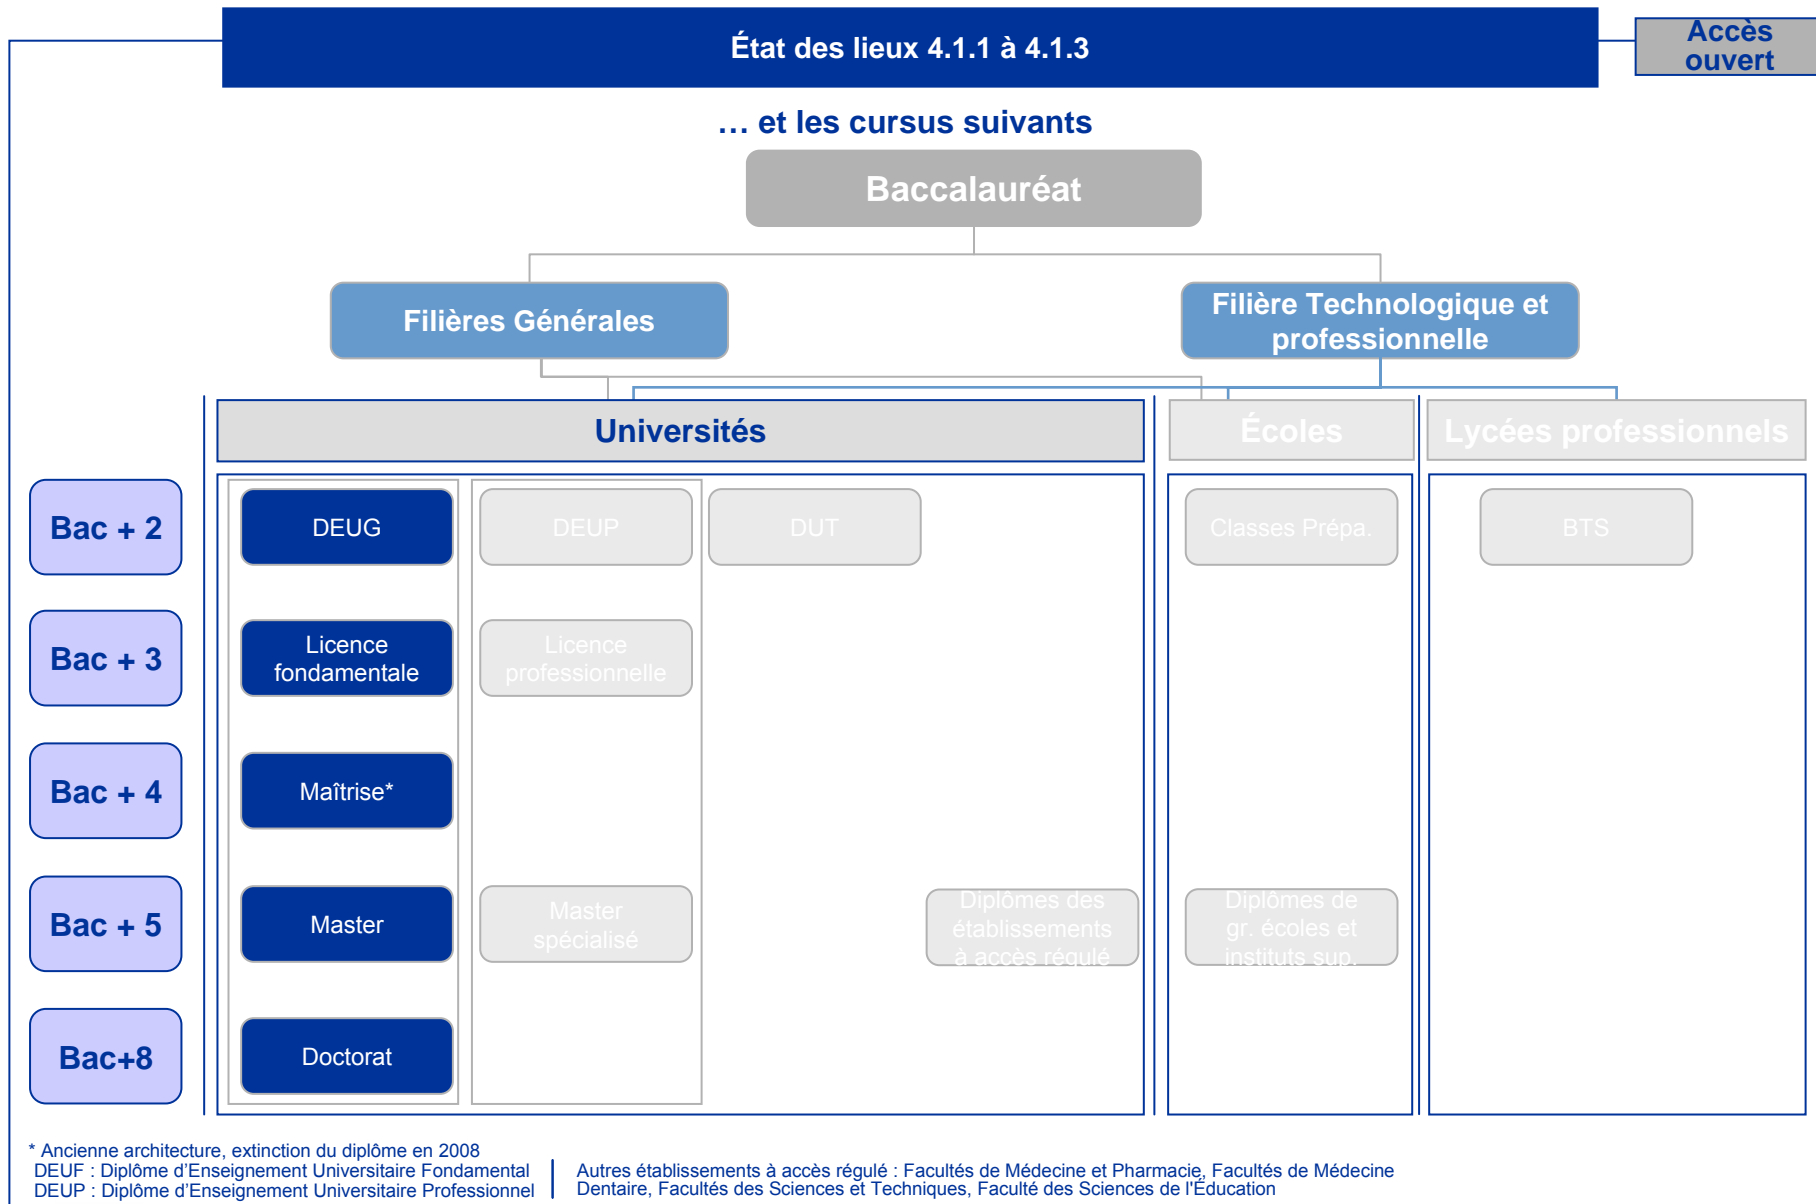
État des lieux 4.1.1 à 4.1.3

Accès ouvert

… et les cursus suivants

Baccalauréat

Filières Générales

Filière Technologique et professionnelle

Universités

Écoles

Lycées professionnels

Bac + 2

Bac + 3

Bac + 4

Bac + 5

Bac+8

DEUG

Licence fondamentale

Maîtrise*

Master

Doctorat

DEUP

Licence professionnelle

Master spécialisé

DUT

Diplômes des établissements à accès régulé

Classes Prépa.

Diplômes de gr. écoles et instituts sup.

BTS

* Ancienne architecture, extinction du diplôme en 2008
DEUF : Diplôme d'Enseignement Universitaire Fondamental
DEUP : Diplôme d'Enseignement Universitaire Professionnel

Autres établissements à accès régulé : Facultés de Médecine et Pharmacie, Facultés de Médecine Dentaire, Facultés des Sciences et Techniques, Faculté des Sciences de l'Éducation